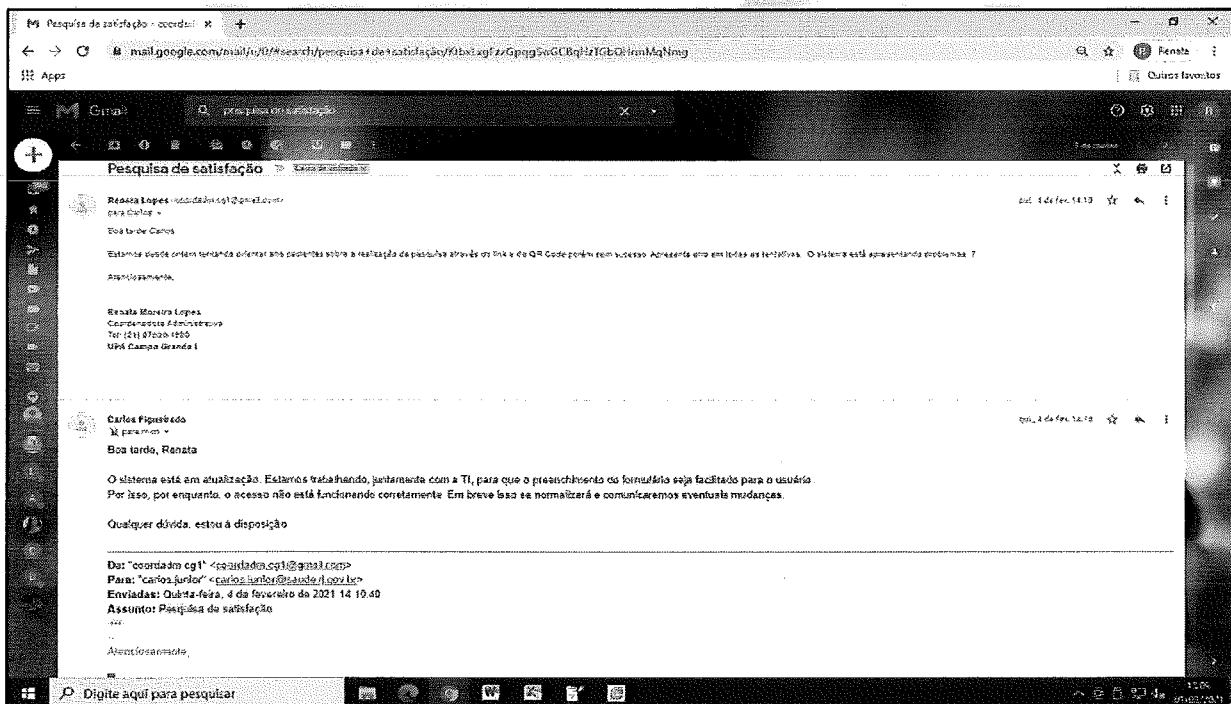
Pesquisa de satisfação - coordadm ×

mail.google.com/mail/u/0/#search/pesquisa+de+satisfação/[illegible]

Apps

Outros favoritos

Gmail

pesquisa de satisfação

Renata

Pesquisa de satisfação

Renata Lopes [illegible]
para Carlos

Boa tarde Carlos

Estamos desde ontem tentando orientar aos pacientes sobre a realização da pesquisa através do link e do QR Code porém sem sucesso. Apresenta erro em todas as tentativas. O sistema está apresentando problemas ?

Atenciosamente,

Renata Moreira Lopes
Coordenadora Administrativa
Tel: (21) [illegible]
UPA Campo Grande I

qui., 4 de fev. 14:10

Carlos Figueiredo
para mim

qui., 4 de fev. 14:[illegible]

Boa tarde, Renata

O sistema está em atualização. Estamos trabalhando, juntamente com a TI, para que o preenchimento do formulário seja facilitado para o usuário.
Por isso, por enquanto, o acesso não está funcionando corretamente. Em breve isso se normalizará e comunicaremos eventuais mudanças.

Qualquer dúvida, estou à disposição

De: "coordadm cg1" <coordadm.cg1@gmail.com>
Para: "carlos.junior" <carlos.junior@saude.rj.gov.br>
Enviadas: Quinta-feira, 4 de fevereiro de 2021 14:10:40
Assunto: Pesquisa de satisfação

Atenciosamente,

Digite aqui para pesquisar